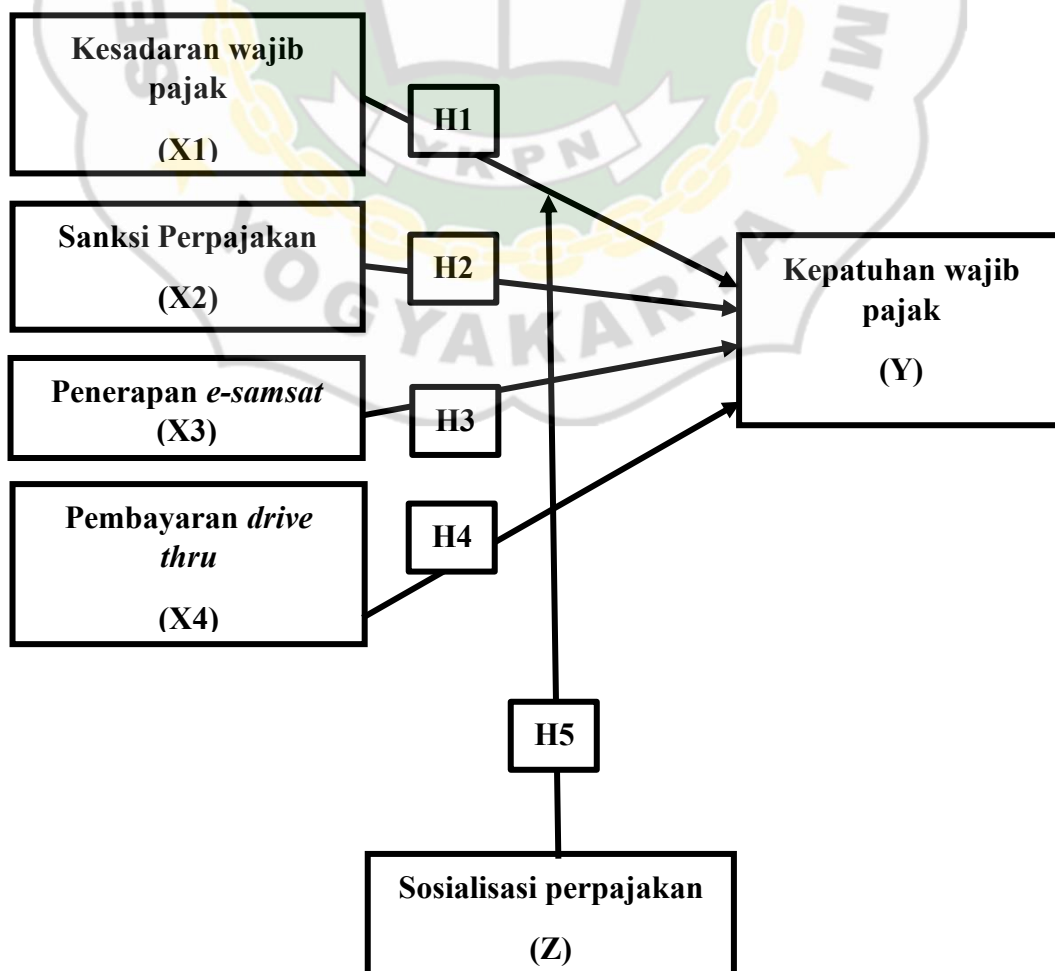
Kesadaran wajib pajak

(X1)

H1

Sanksi Perpajakan

(X2)

H2

Penerapan *e-samsat*
(X3)

H3

Pembayaran *drive thru*

(X4)

H4

Kepatuhan wajib pajak

(Y)

H5

Sosialisasi perpajakan

(Z)

YKPN

YOGYAKARTA